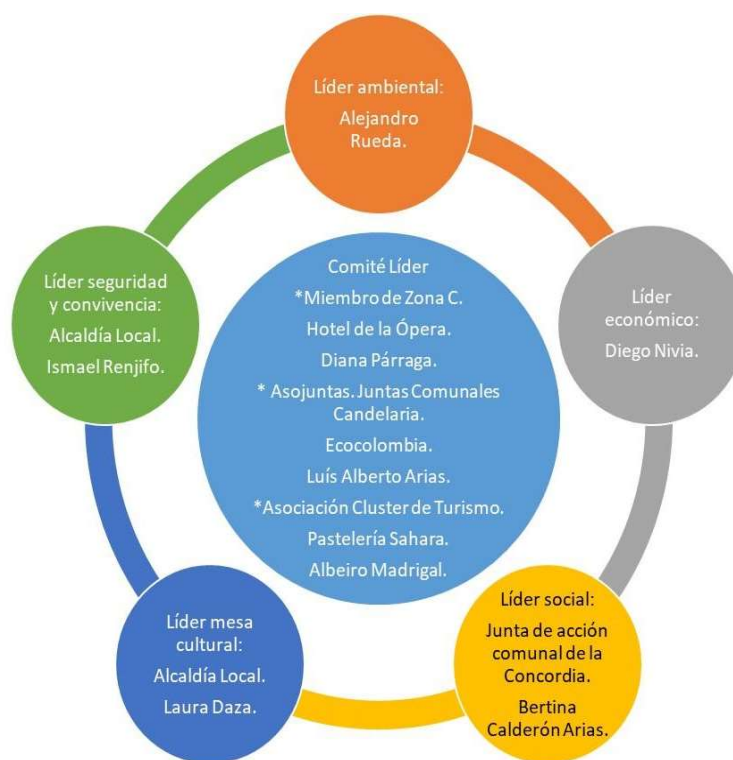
Líder ambiental:
Alejandro Rueda.

Líder económico:
Diego Nivia.

Líder social:
Junta de acción comunal de la Concordia.
Bertina Calderón Arias.

Líder mesa cultural:
Alcaldía Local.
Laura Daza.

Líder seguridad y convivencia:
Alcaldía Local.
Ismael Renjifo.

Comité Líder
*Miembro de Zona C.
Hotel de la Ópera.
Diana Párraga.
* Asojuntas. Juntas Comunales Candelaria.
Ecocolombia.
Luís Alberto Arias.
*Asociación Cluster de Turismo.
Pastelería Sahara.
Albeiro Madrigal.